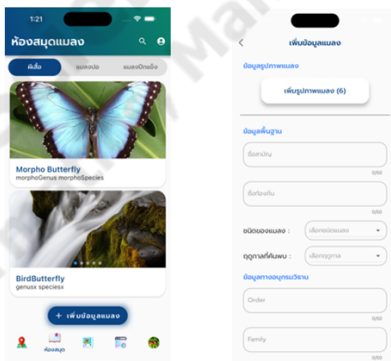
1:21

ห้องสมุดแมลง

ทั้งสิ้น

Morpho Butterfly
morphoGenus morphoSpecies

BirdButterfly
genusx speciess

+ เพิ่มข้อมูลแมลง

ห้องสมุด

<

เพิ่มข้อมูลแมลง

ข้อมูลรูปภาพแมลง

เพิ่มรูปภาพแมลง (6)

ข้อมูลพื้นฐาน

ชื่อสามัญ

0/80

ชื่อวิทยาศาสตร์

0/80

ชนิดของแมลง :

ฤดูกาลที่พบ :

ข้อมูลทางอนุกรมวิธาน

Order

0/80

Family